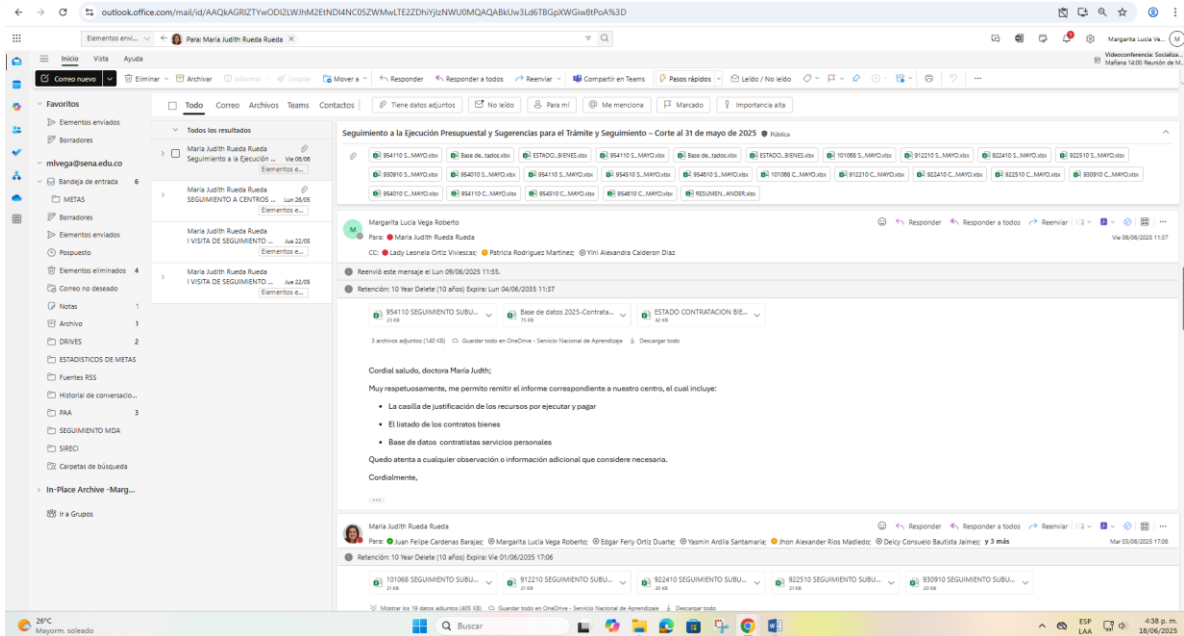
outlook.office.com/mail/id/AAQkAGRIZTYwODI2LWJhM2EtNDI4NC05ZWMwLTE2ZDhiYjIzNWU0MQAQABkUw3Ld6TBGpXWGiw8tPoA%3D

Elementos envi... Para: Maria Judith Rueda Rueda ×

Margarita Lucia Ve...

Videoconferencia: Socializa... Mañana 14:00 Reunión de M...

Inicio Vista Ayuda

Correo nuevo | Eliminar | Archivar | Informar | Limpiar | Mover a | Responder | Responder a todos | Reenviar | Compartir en Teams | Pasos rápidos | Leído / No leído | ...

Favoritos
Elementos enviados
Borradores
mlvega@sena.edu.co
Bandeja de entrada 6
METAS
Borradores
Elementos enviados
Pospuesto
Elementos eliminados 4
Correo no deseado
Notas 1
Archivo 1
DRIVES 2
ESTADISTICOS DE METAS
Fuentes RSS
Historial de conversacio...
PAA 3
SEGUIMIENTO MDA
SIRECI
Carpetas de búsqueda
In-Place Archive -Marg...
Ir a Grupos

Todo Correo Archivos Teams Contactos | Tiene datos adjuntos | No leído | Para mí | Me menciona | Marcado | Importancia alta

Todos los resultados

Maria Judith Rueda Rueda
Seguimiento a la Ejecución ... Vie 06/06
Elementos e...

Maria Judith Rueda Rueda
SEGUIMIENTO A CENTROS ... Lun 26/05
Elementos e...

Maria Judith Rueda Rueda
I VISITA DE SEGUIMIENTO ... Jue 22/05
Elementos e...

Maria Judith Rueda Rueda
I VISITA DE SEGUIMIENTO ... Jue 22/05
Elementos e...

Seguimiento a la Ejecución Presupuestal y Sugerencias para el Trámite y Seguimiento – Corte al 31 de mayo de 2025 Pública

954110 S...MAYO.xlsx | Base de...tados.xlsx | ESTADO...BIENES.xlsx | 954110 S...MAYO.xlsx | Base de...tados.xlsx | ESTADO...BIENES.xlsx | 101068 S...MAYO.xlsx | 912210 S...MAYO.xlsx | 922410 S...MAYO.xlsx | 922510 S...MAYO.xlsx | 930910 S...MAYO.xlsx | 954010 S...MAYO.xlsx | 954110 S...MAYO.xlsx | 954510 S...MAYO.xlsx | 954610 S...MAYO.xlsx | 101068 C...MAYO.xlsx | 912210 C...MAYO.xlsx | 922410 C...MAYO.xlsx | 922510 C...MAYO.xlsx | 930910 C...MAYO.xlsx | 954010 C...MAYO.xlsx | 954110 C...MAYO.xlsx | 954510 C...MAYO.xlsx | 954610 C...MAYO.xlsx | RESUMEN...ANDER.xlsx

Margarita Lucia Vega Roberto
Para: Maria Judith Rueda Rueda
CC: Lady Leonela Ortiz Viviescas; Patricia Rodriguez Martinez; Yini Alexandra Calderon Diaz
Responder | Responder a todos | Reenviar | ...
Vie 06/06/2025 11:37

Reenvió este mensaje el Lun 09/06/2025 11:55.
Retención: 10 Year Delete (10 años) Expira: Lun 04/06/2035 11:37

954110 SEGUIMIENTO SUBU... 23 KB | Base de datos 2025-Contrata... 75 KB | ESTADO CONTRATACION BIE... 42 KB

3 archivos adjuntos (140 KB) Guardar todo en OneDrive - Servicio Nacional de Aprendizaje Descargar todo

Cordial saludo, doctora María Judth;

Muy respetuosamente, me permito remitir el informe correspondiente a nuestro centro, el cual incluye:

• La casilla de justificación de los recursos por ejecutar y pagar
• El listado de los contratos bienes
• Base de datos contratistas servicios personales

Quedo atenta a cualquier observación o información adicional que considere necesaria.

Cordialmente,

...

Maria Judith Rueda Rueda
Para: Juan Felipe Cardenas Barajas; Margarita Lucia Vega Roberto; Edgar Ferly Ortiz Duarte; Yasmin Ardila Santamaria; Jhon Alexander Rios Madiedo; Deicy Consuelo Bautista Jaimes; y 3 más
Responder | Responder a todos | Reenviar | ...
Mar 03/06/2025 17:06
Retención: 10 Year Delete (10 años) Expira: Vie 01/06/2035 17:06

101068 SEGUIMIENTO SUBU... 21 KB | 912210 SEGUIMIENTO SUBU... 21 KB | 922410 SEGUIMIENTO SUBU... 22 KB | 922510 SEGUIMIENTO SUBU... 21 KB | 930910 SEGUIMIENTO SUBU... 23 KB

Mostrar los 19 datos adjuntos (405 KB) Guardar todo en OneDrive - Servicio Nacional de Aprendizaje Descargar todo

26°C Mayorm. soleado
Buscar
ESP LAA 4:38 p. m. 18/06/2025